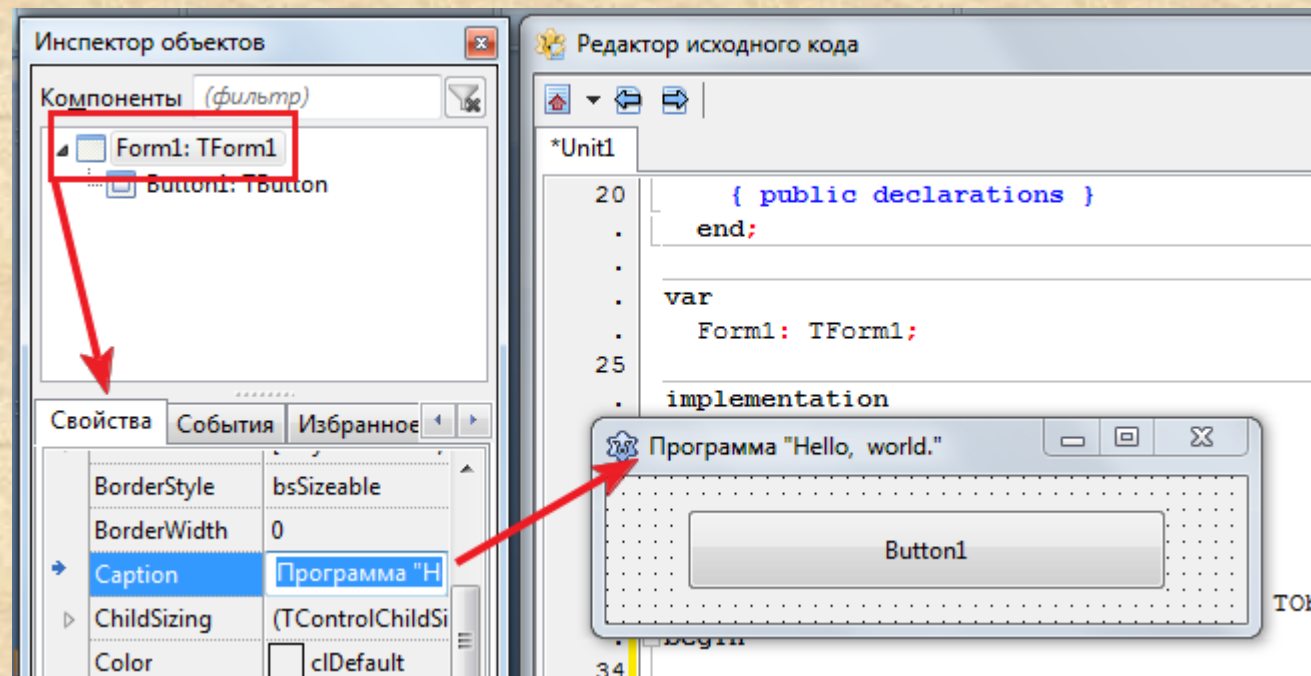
Инспектор объектов

Компоненты (фильтр)

Form1: TForm1
Button1: TButton

Свойства События Избранное

| | |
|---|---|
| BorderStyle | bsSizeable |
| BorderWidth | 0 |
| Caption | Программа "H |
| ChildSizing | (TControlChildSi |
| Color | clDefault |

Редактор исходного кода

*Unit1

20 { public declarations }
. end;
.
. var
. Form1: TForm1;
25
. implementation

Программа "Hello, world."

Button1

ТОК

begin
34